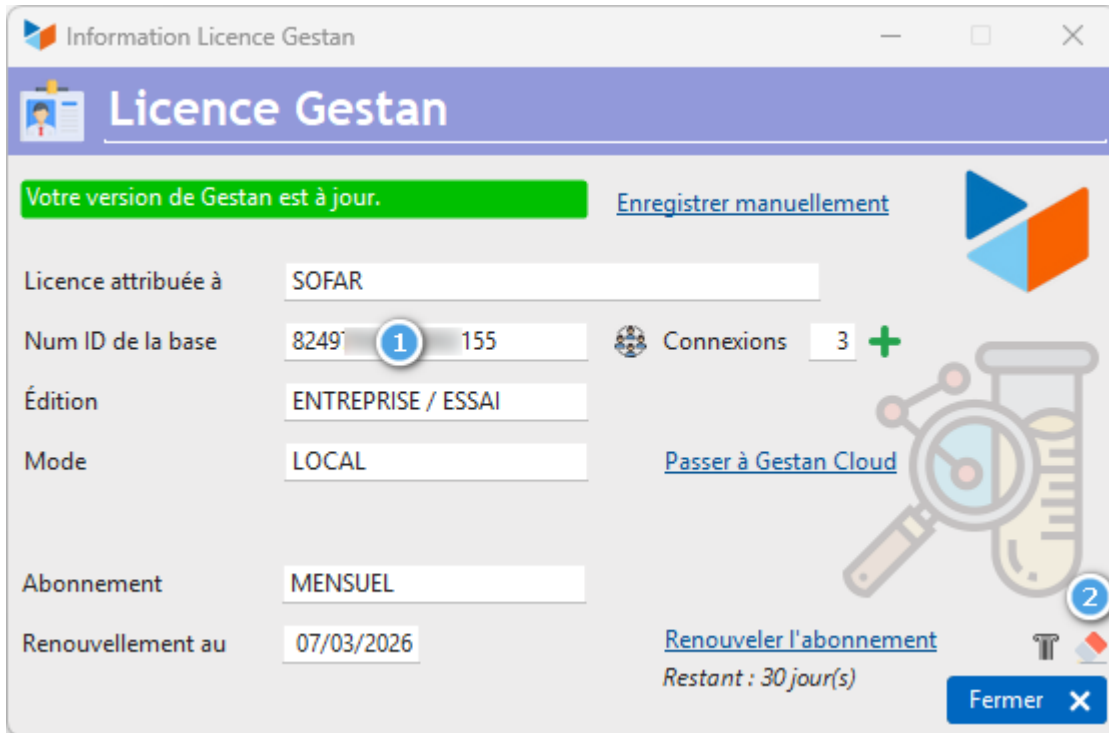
Information Licence Gestan

Licence Gestan

Votre version de Gestan est à jour.

Enregistrer manuellement

Licence attribuée à SOFAR

Num ID de la base 8249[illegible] 1 155

Connexions 3

Édition ENTREPRISE / ESSAI

Mode LOCAL

Passer à Gestan Cloud

Abonnement MENSUEL

Renouvellement au 07/03/2026

Renouveler l'abonnement

Restant : 30 jour(s)

2

Fermer